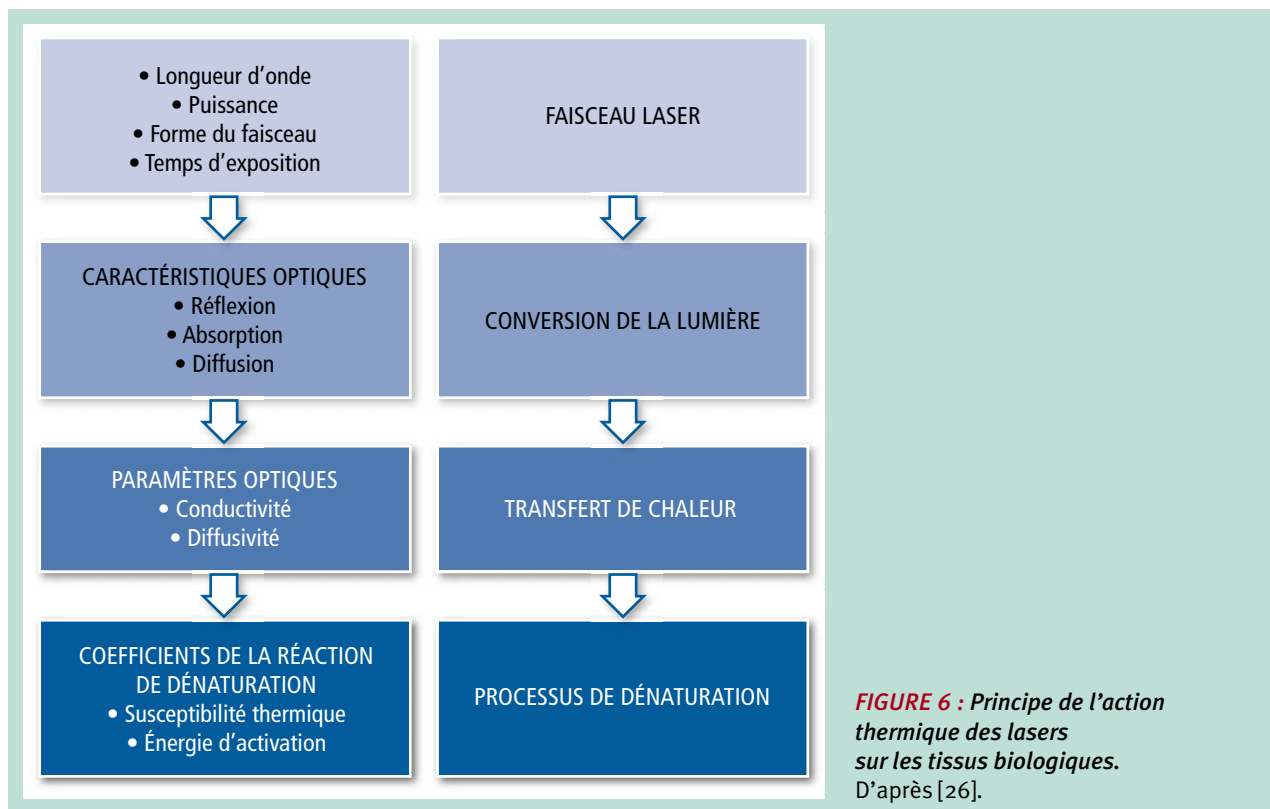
• Longueur d’onde
• Puissance
• Forme du faisceau
• Temps d’exposition

FAISCEAU LASER

CARACTÉRISTIQUES OPTIQUES
• Réflexion
• Absorption
• Diffusion

CONVERSION DE LA LUMIÈRE

PARAMÈTRES OPTIQUES
• Conductivité
• Diffusivité

TRANSFERT DE CHALEUR

COEFFICIENTS DE LA RÉACTION DE DÉNATURATION
• Susceptibilité thermique
• Énergie d’activation

PROCESSUS DE DÉNATURATION

FIGURE 6 : Principe de l’action thermique des lasers sur les tissus biologiques.
D’après [26].